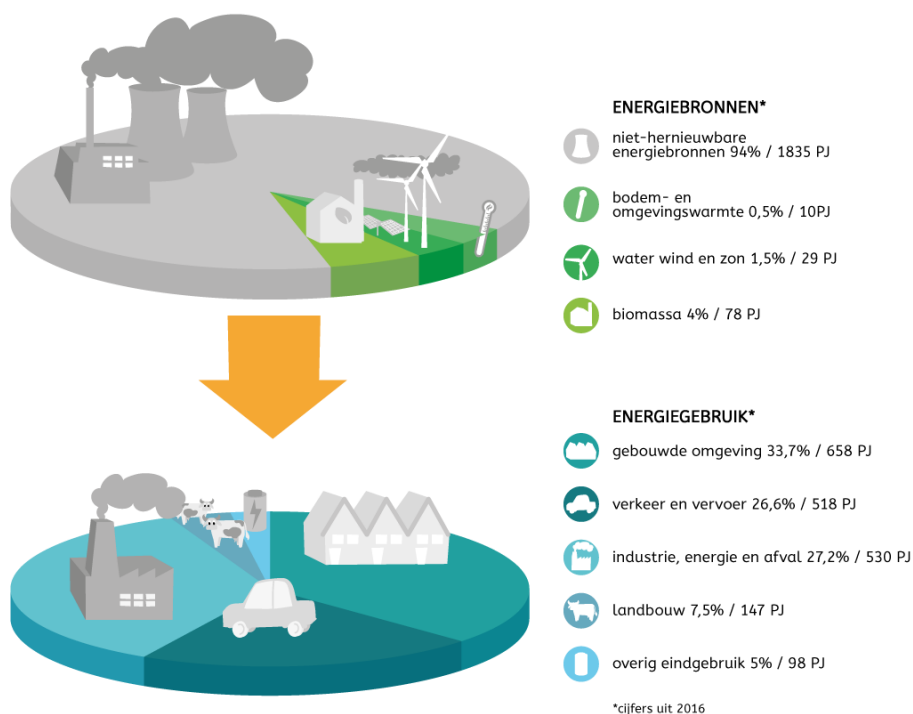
ENERGIEBRONNEN*

niet-hernieuwbare energiebronnen 94% / 1835 PJ

bodem- en omgevingswarmte 0,5% / 10PJ

water wind en zon 1,5% / 29 PJ

biomassa 4% / 78 PJ

ENERGIEGEBRUIK*

gebouwde omgeving 33,7% / 658 PJ

verkeer en vervoer 26,6% / 518 PJ

industrie, energie en afval 27,2% / 530 PJ

landbouw 7,5% / 147 PJ

overig eindgebruik 5% / 98 PJ

*cijfers uit 2016